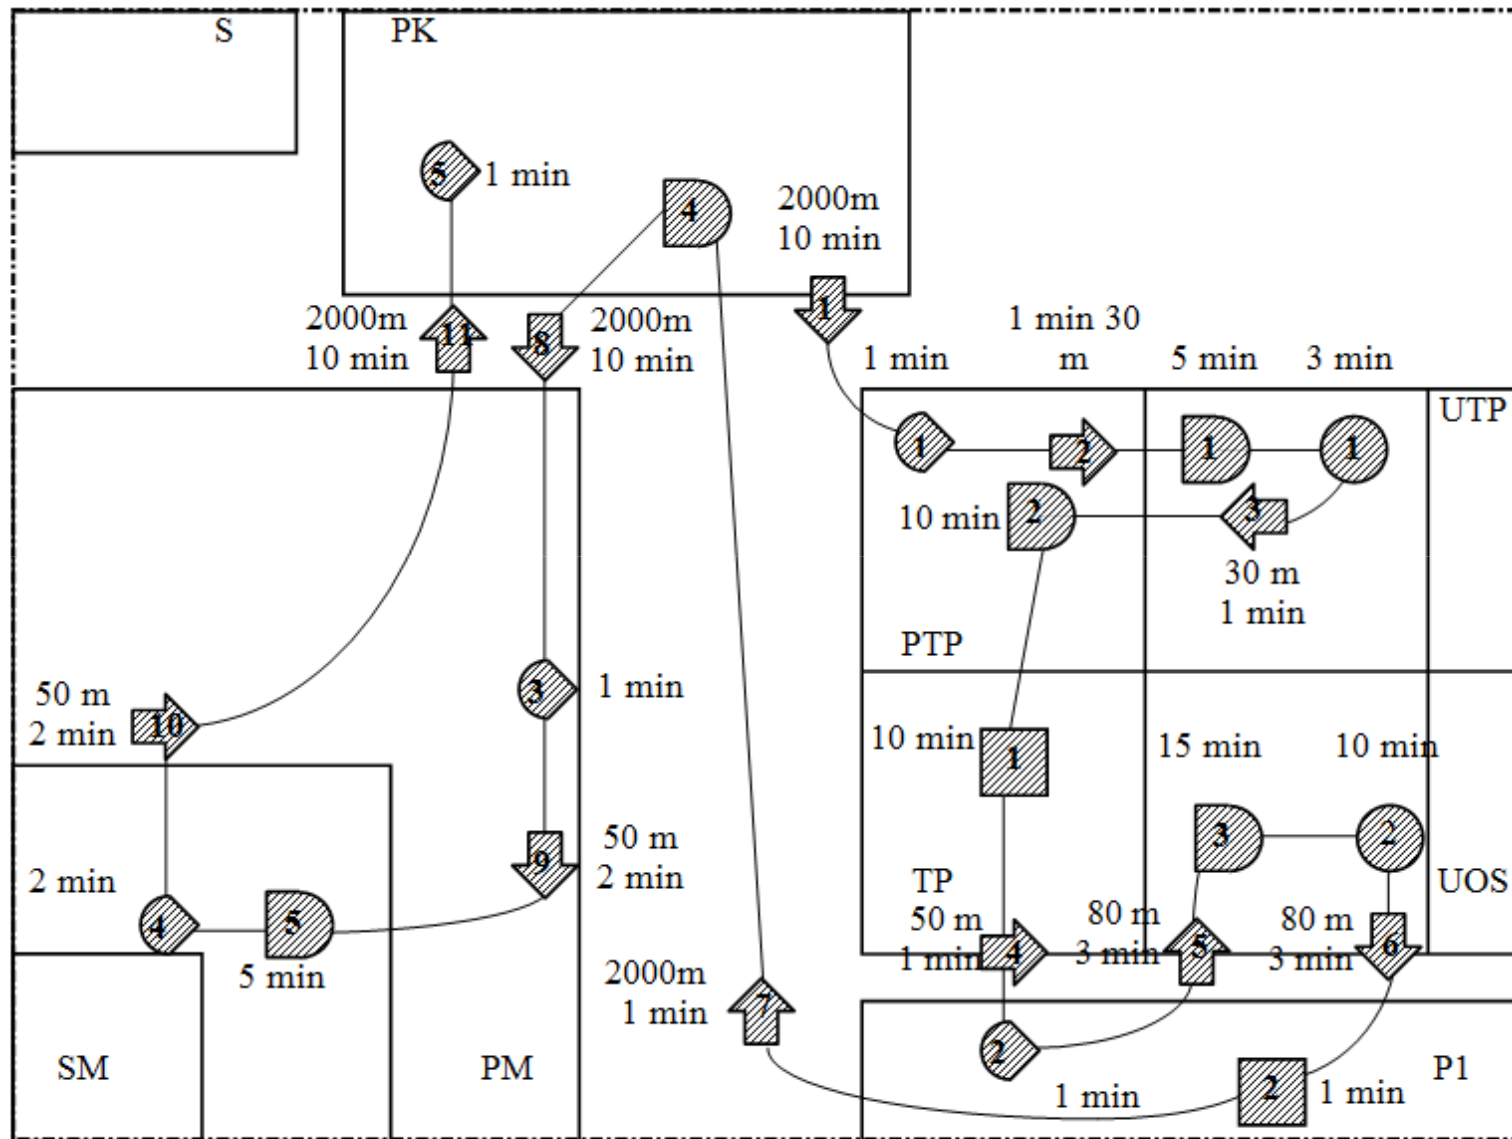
S

PK

5 1 min

4

2000m
10 min

1

2000m
10 min

11

8

2000m
10 min

1 min 30
m

1 min

5 min

3 min

UTP

1

2

1

1

10 min

2

3

30 m
1 min

PTP

3

1 min

50 m
2 min

10

10 min

1

15 min

10 min

50 m
2 min

9

3

2

2 min

4

5

TP

UOS

50 m
1 min

4

80 m
3 min

5

80 m
3 min

6

5 min

2000m
1 min

7

SM

PM

2

1 min

2

1 min

P1